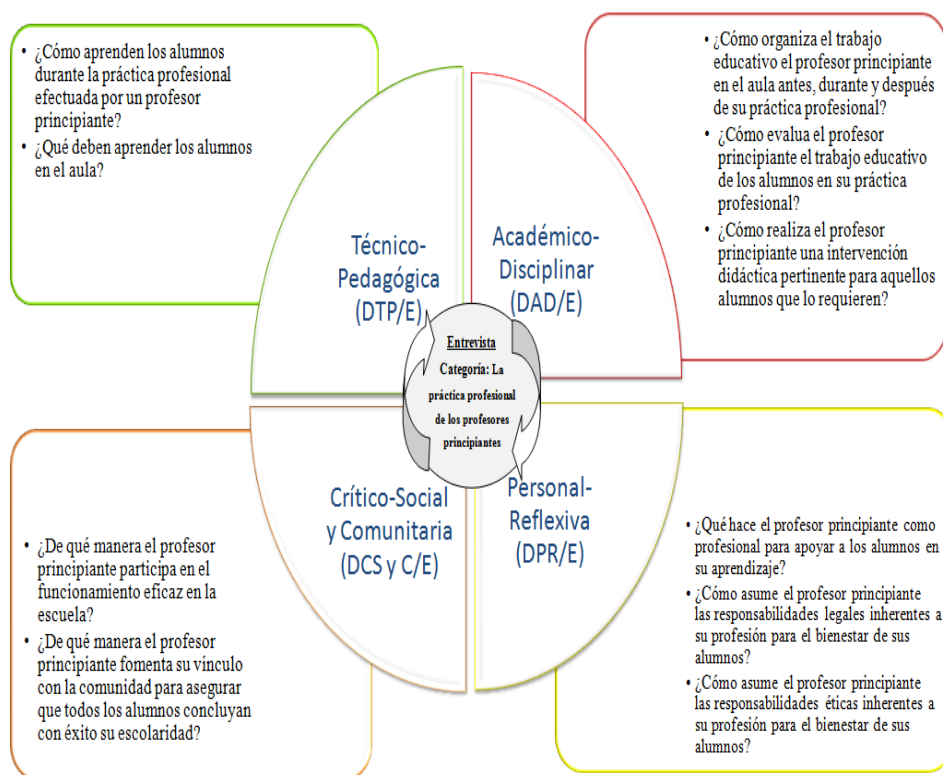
• ¿Cómo aprenden los alumnos durante la práctica profesional efectuada por un profesor principiante?
• ¿Qué deben aprender los alumnos en el aula?

• ¿Cómo organiza el trabajo educativo el profesor principiante en el aula antes, durante y después de su práctica profesional?
• ¿Cómo evalua el profesor principiante el trabajo educativo de los alumnos en su práctica profesional?
• ¿Cómo realiza el profesor principiante una intervención didáctica pertinente para aquellos alumnos que lo requieren?

Técnico-Pedagógica (DTP/E)

Académico-Disciplinar (DAD/E)

Entrevista
Categoría: La práctica profesional de los profesores principiantes

Crítico-Social y Comunitaria (DCS y C/E)

Personal-Reflexiva (DPR/E)

• ¿De qué manera el profesor principiante participa en el funcionamiento eficaz en la escuela?
• ¿De qué manera el profesor principiante fomenta su vínculo con la comunidad para asegurar que todos los alumnos concluyan con éxito su escolaridad?

• ¿Qué hace el profesor principiante como profesional para apoyar a los alumnos en su aprendizaje?
• ¿Cómo asume el profesor principiante las responsabilidades legales inherentes a su profesión para el bienestar de sus alumnos?
• ¿Cómo asume el profesor principiante las responsabilidades éticas inherentes a su profesión para el bienestar de sus alumnos?